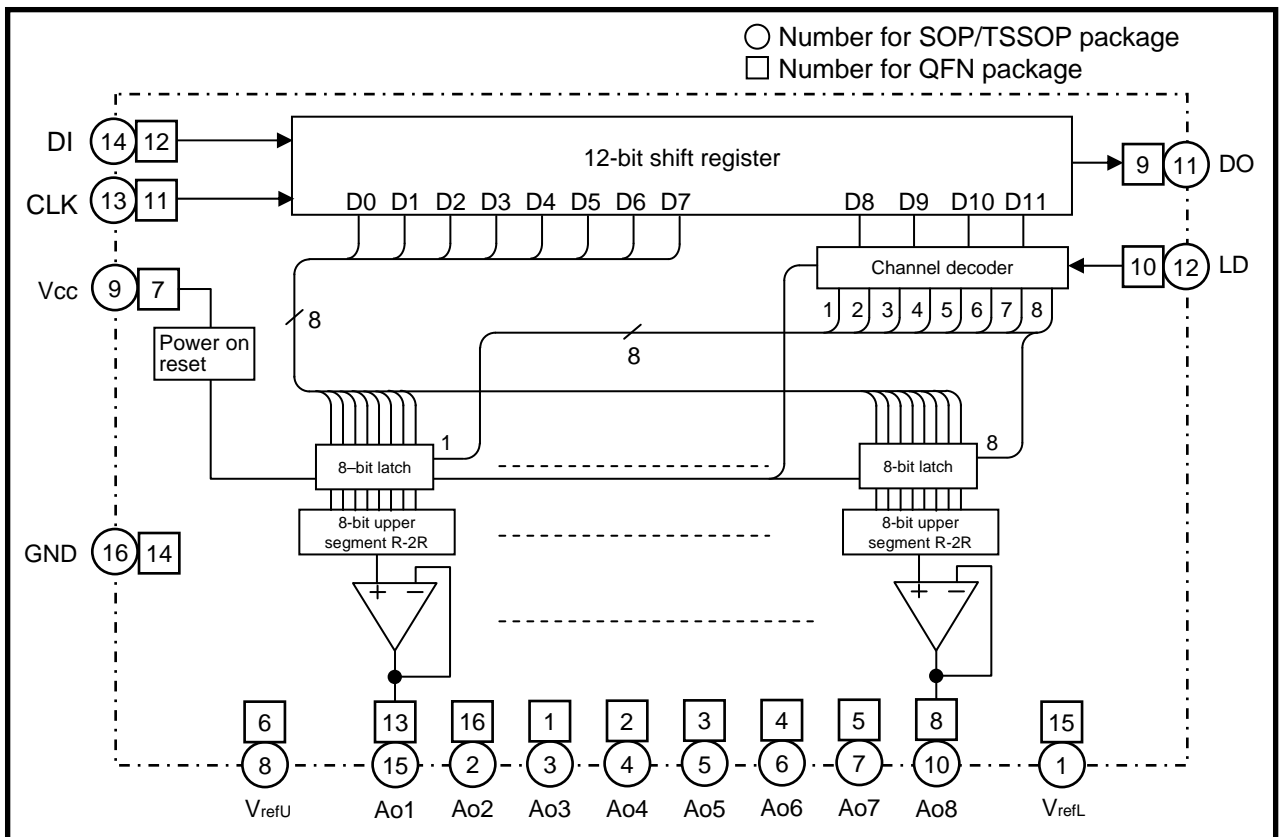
○ Number for SOP/TSSOP package
□ Number for QFN package

DI 14 12

CLK 13 11

12-bit shift register

D0 D1 D2 D3 D4 D5 D6 D7 D8 D9 D10 D11

9 11 DO

Channel decoder

10 12 LD

1 2 3 4 5 6 7 8

Vcc 9 7

Power on reset

8

8

1

8–bit latch

8

8-bit latch

8-bit upper segment R-2R

8-bit upper segment R-2R

GND 16 14

6 13 16 1 2 3 4 5 8 15

8 15 2 3 4 5 6 7 10 1

V$_{refU}$ Ao1 Ao2 Ao3 Ao4 Ao5 Ao6 Ao7 Ao8 V$_{refL}$